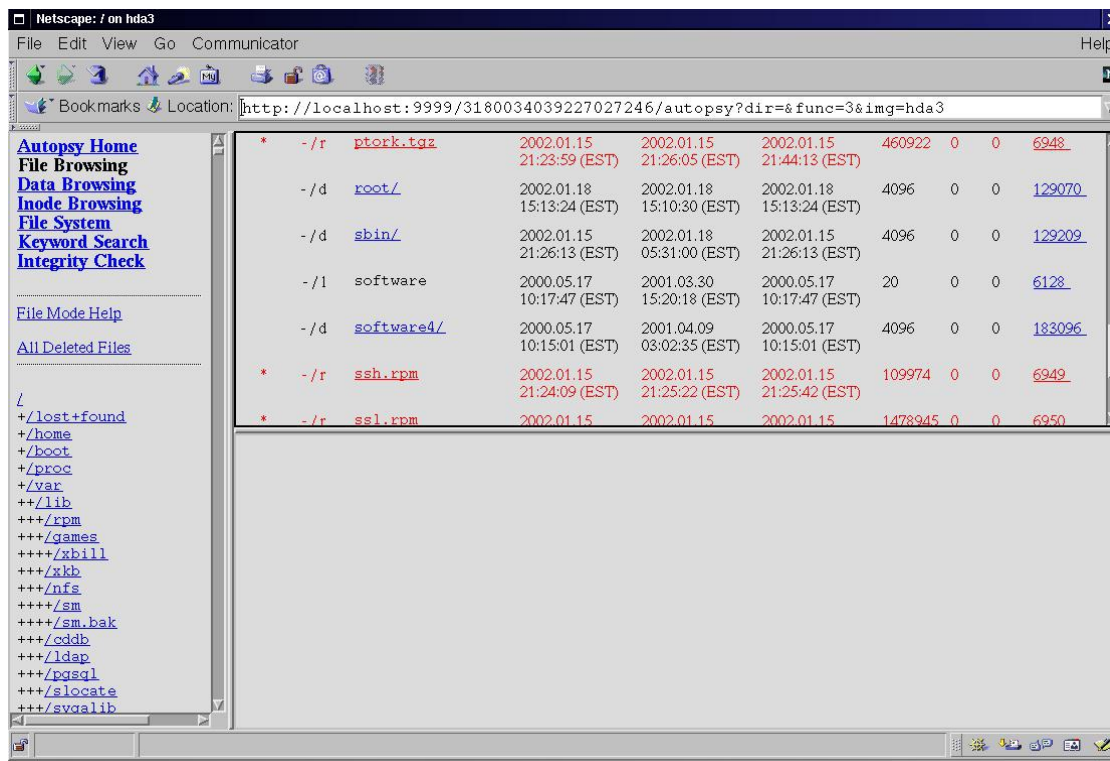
Netscape: / on hda3

File Edit View Go Communicator Help

Bookmarks Location: http://localhost:9999/3180034039227027246/autopsy?dir=&func=3&img=hda3

Autopsy Home
File Browsing
Data Browsing
Inode Browsing
File System
Keyword Search
Integrity Check

File Mode Help

All Deleted Files

/
+/lost+found
+/home
+/boot
+/proc
+/var
++/lib
+++/rpm
+++/games
++++/xbill
+++/xkb
+++/nfs
++++/sm
++++/sm.bak
+++/cddb
+++/ldap
+++/pgsql
+++/slocate
+++/svgalib

| | | | | | | | | | |
|---|---|---|---|---|---|---|---|---|---|
| * | -/r | ptork.tgz | 2002.01.15 21:23:59 (EST) | 2002.01.15 21:26:05 (EST) | 2002.01.15 21:44:13 (EST) | 460922 | 0 | 0 | 6948 |
| | -/d | root/ | 2002.01.18 15:13:24 (EST) | 2002.01.18 15:10:30 (EST) | 2002.01.18 15:13:24 (EST) | 4096 | 0 | 0 | 129070 |
| | -/d | sbin/ | 2002.01.15 21:26:13 (EST) | 2002.01.18 05:31:00 (EST) | 2002.01.15 21:26:13 (EST) | 4096 | 0 | 0 | 129209 |
| | -/l | software | 2000.05.17 10:17:47 (EST) | 2001.03.30 15:20:18 (EST) | 2000.05.17 10:17:47 (EST) | 20 | 0 | 0 | 6128 |
| | -/d | software4/ | 2000.05.17 10:15:01 (EST) | 2001.04.09 03:02:35 (EST) | 2000.05.17 10:15:01 (EST) | 4096 | 0 | 0 | 183096 |
| * | -/r | ssh.rpm | 2002.01.15 21:24:09 (EST) | 2002.01.15 21:25:22 (EST) | 2002.01.15 21:25:42 (EST) | 109974 | 0 | 0 | 6949 |
| * | -/r | ssl.rpm | 2002.01.15 | 2002.01.15 | 2002.01.15 | 1478945 | 0 | 0 | 6950 |